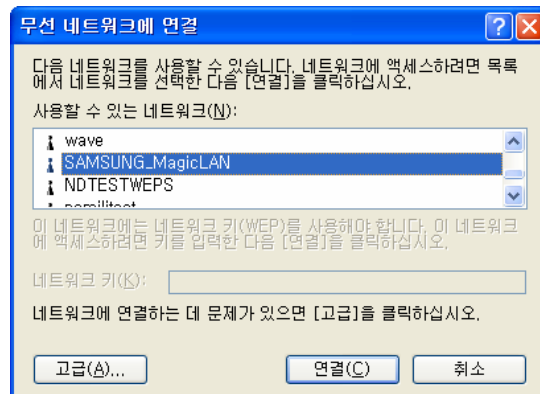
무선 네트워크에 연결

다음 네트워크를 사용할 수 있습니다. 네트워크에 액세스하려면 목록에서 네트워크를 선택한 다음 [연결]을 클릭하십시오.

사용할 수 있는 네트워크(N):

wave
SAMSUNG_MagicLAN
NDTESTWEPS
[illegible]

이 네트워크에는 네트워크 키(WEP)를 사용해야 합니다. 이 네트워크에 액세스하려면 키를 입력한 다음 [연결]을 클릭하십시오.

네트워크 키(K):

네트워크에 연결하는 데 문제가 있으면 [고급]을 클릭하십시오.

고급(A)...
연결(C)
취소